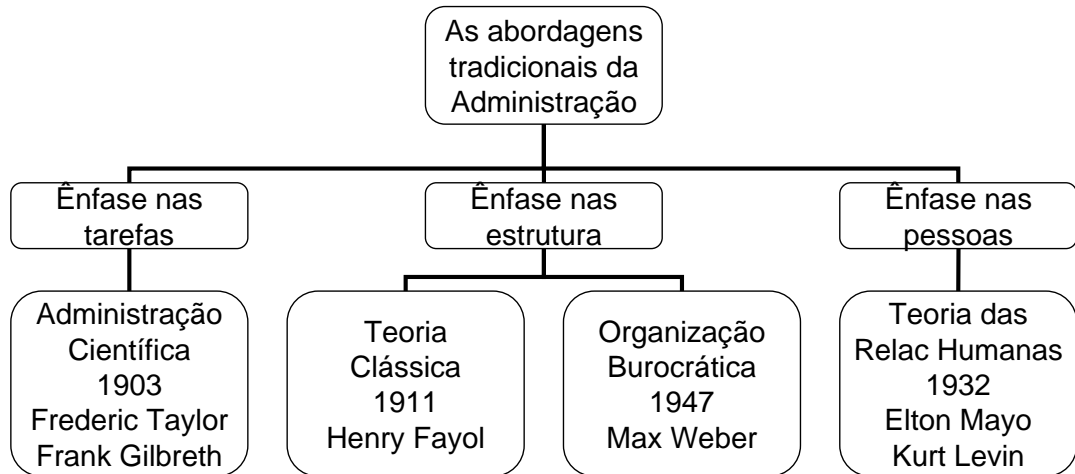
As abordagens tradicionais da Administração

Ênfase nas tarefas

Ênfase nas estrutura

Ênfase nas pessoas

Administração Científica 1903 Frederic Taylor Frank Gilbreth

Teoria Clássica 1911 Henry Fayol

Organização Burocrática 1947 Max Weber

Teoria das Relac Humanas 1932 Elton Mayo Kurt Levin